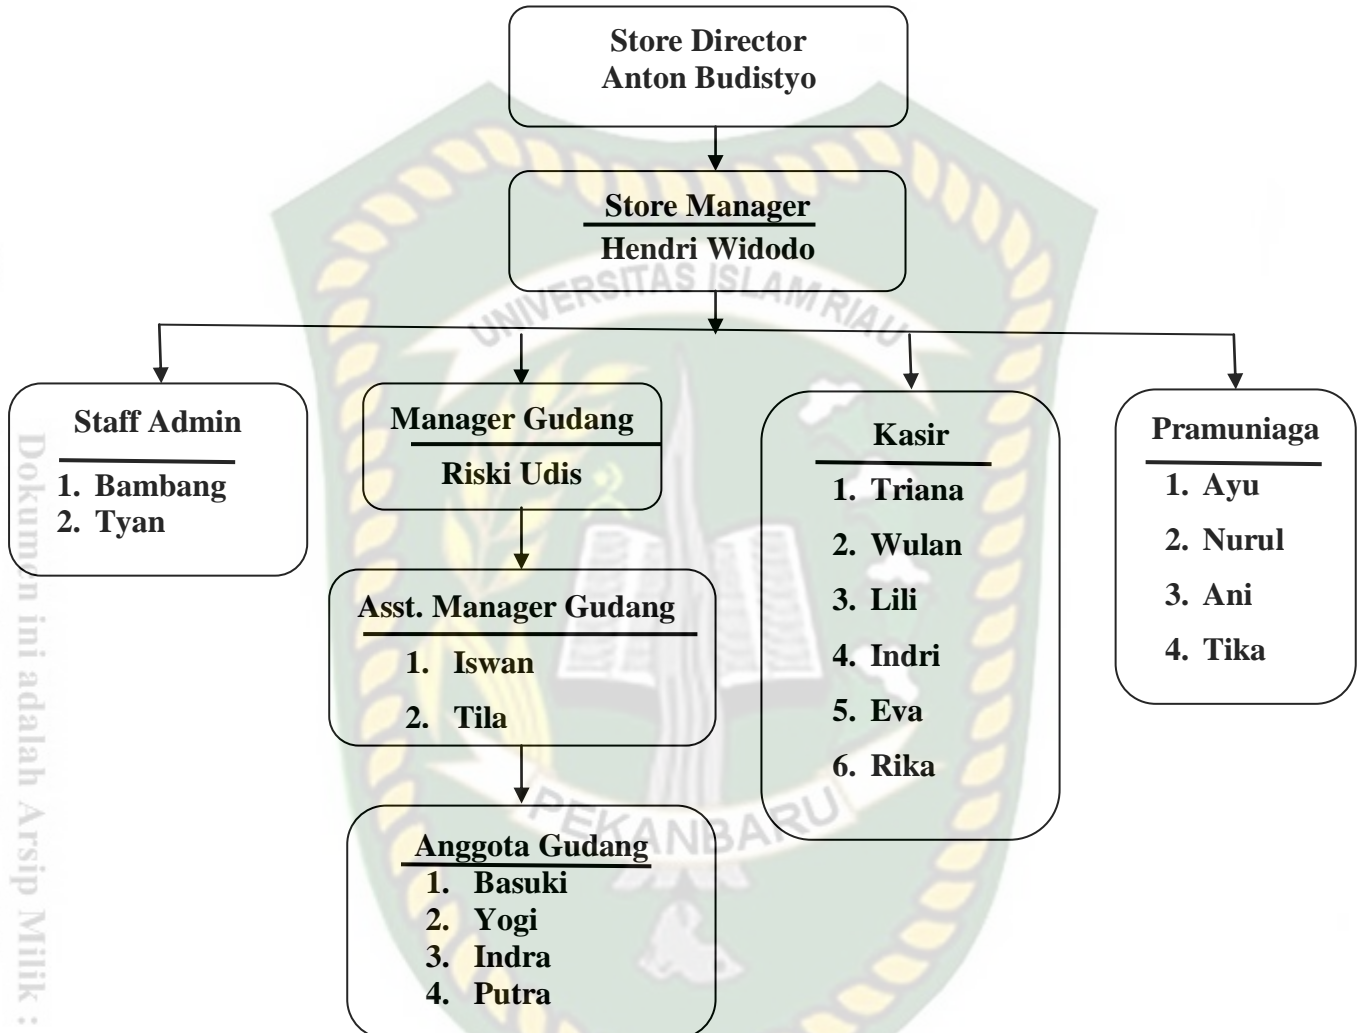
Store Director
Anton Budistyo

Store Manager
Hendri Widodo

Staff Admin
1. Bambang
2. Tyan

Manager Gudang
Riski Udis

Asst. Manager Gudang
1. Iswan
2. Tila

Anggota Gudang
1. Basuki
2. Yogi
3. Indra
4. Putra

Kasir
1. Triana
2. Wulan
3. Lili
4. Indri
5. Eva
6. Rika

Pramuniaga
1. Ayu
2. Nurul
3. Ani
4. Tika

UNIVERSITAS ISLAM RIAU
PEKANBARU

Dokumen ini adalah Arsip Milik :